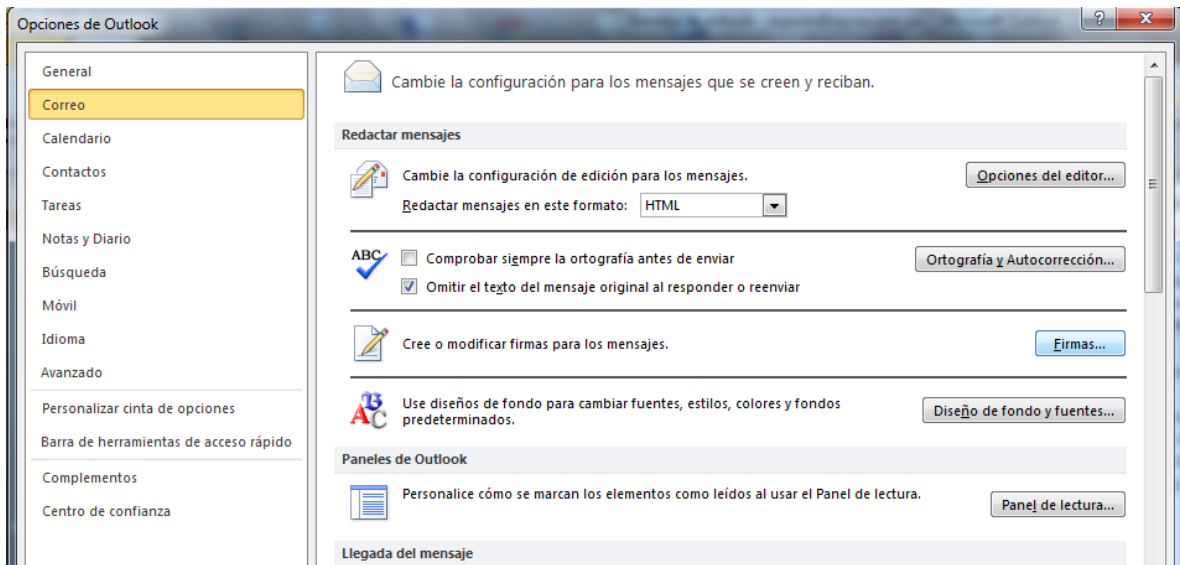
Opciones de Outlook

?
X

General
Correo
Calendario
Contactos
Tareas
Notas y Diario
Búsqueda
Móvil
Idioma
Avanzado
Personalizar cinta de opciones
Barra de herramientas de acceso rápido
Complementos
Centro de confianza

Cambie la configuración para los mensajes que se creen y reciban.

Redactar mensajes

Cambie la configuración de edición para los mensajes.
Opciones del editor...
Redactar mensajes en este formato: HTML

ABC
Comprobar siempre la ortografía antes de enviar
Ortografía y Autocorrección...
Omitir el texto del mensaje original al responder o reenviar

Cree o modificar firmas para los mensajes.
Firmas...

Use diseños de fondo para cambiar fuentes, estilos, colores y fondos predeterminados.
Diseño de fondo y fuentes...

Paneles de Outlook

Personalice cómo se marcan los elementos como leídos al usar el Panel de lectura.
Panel de lectura...

Llegada del mensaje